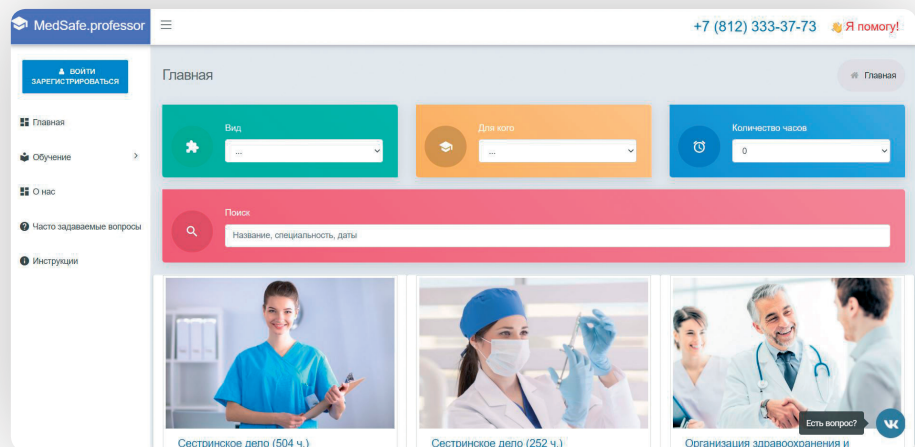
MedSafe.professor

+7 (812) 333-37-73 Я помогу!

ВОЙТИ
ЗАРЕГИСТРИРОВАТЬСЯ

Главная

Обучение

О нас

Часто задаваемые вопросы

Инструкции

Главная

Главная

Вид
...

Для кого
...

Количество часов
0

Поиск
Название, специальность, даты

Сестринское дело (504 ч.)

Сестринское дело (252 ч.)

Организация здравоохранения и

Есть вопрос?